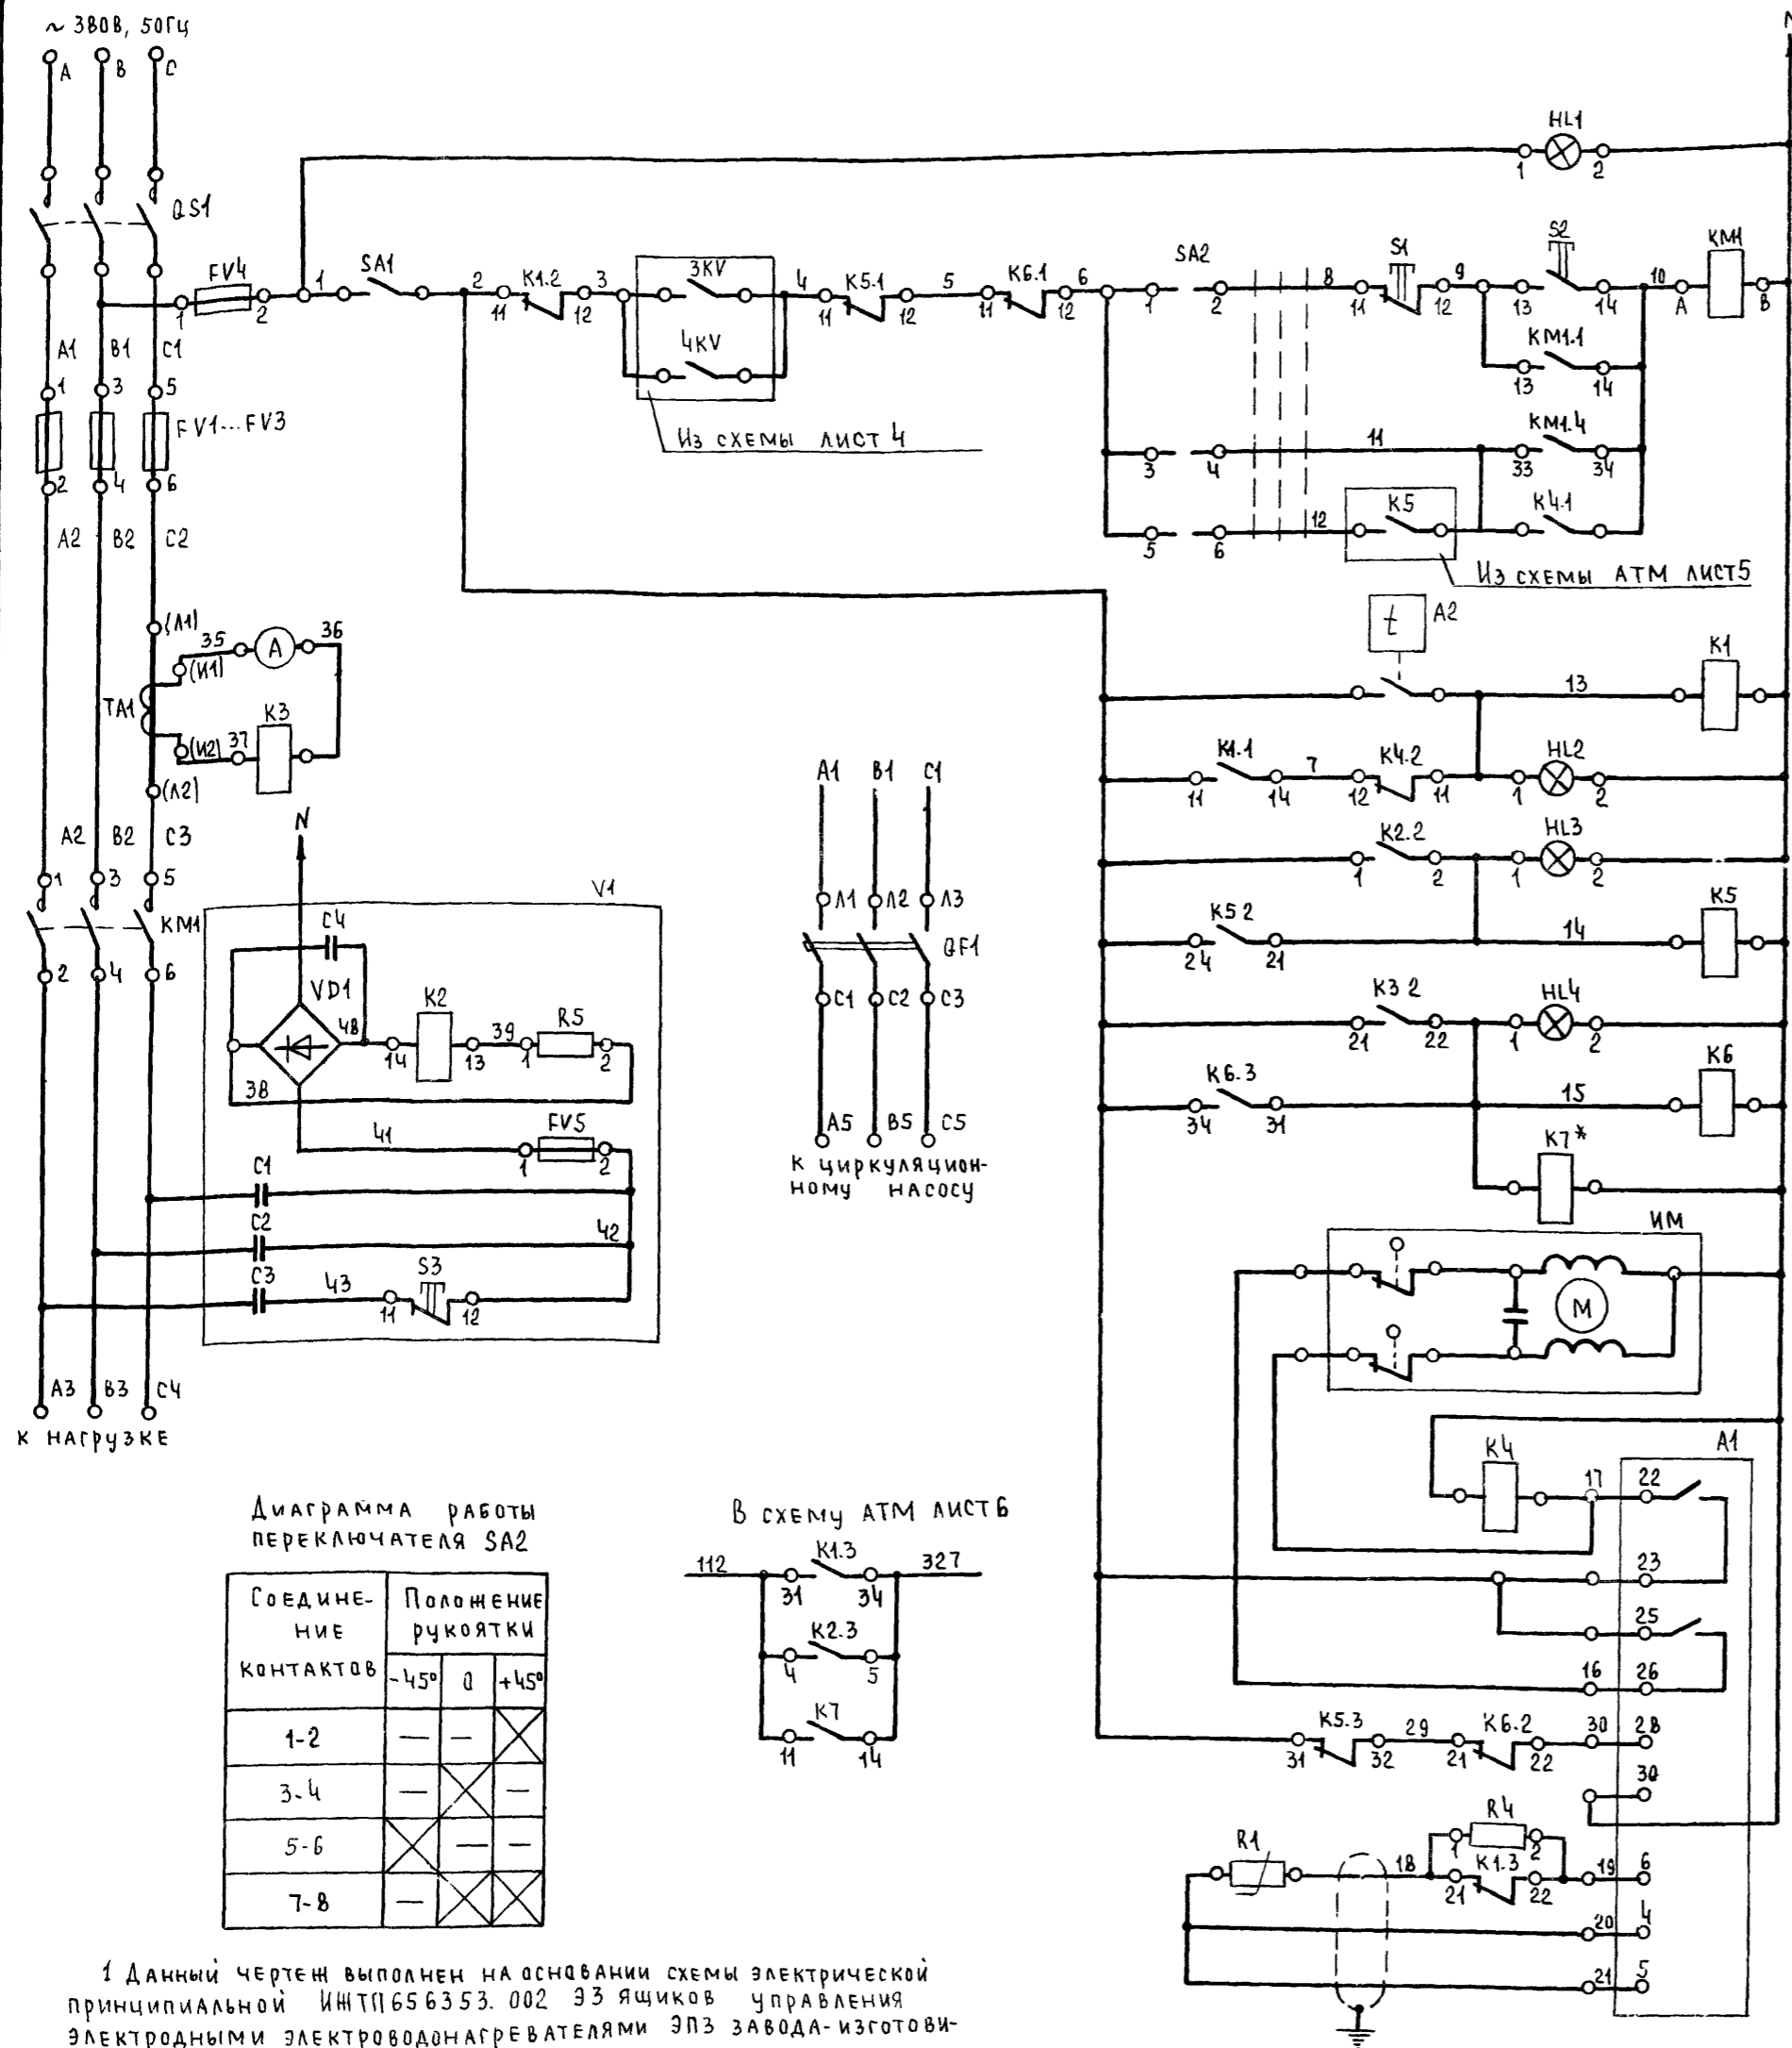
~ 380В, 50Гц

A B C

QS1

FV4

1 2

1

SA1

2

K1.2

3

11 12

3KV

4KV

4

K5.1

5

11 12

K6.1

6

11 12

SA2

1 2

8

S1

9

11 12

S2

13 14

KM1

10

A B

KM1.1

13 14

KM1.4

33 34

11

3 4

K5

12

5 6

K4.1

Из схемы лист 4

Из схемы АТМ лист5

HL1

1 2

A1 B1 C1

1 3 5

FV1...FV3

2 4 6

A2 B2 C2

(Л1)

35 A 36

(И1)

TA1

K3

(И2) 37

(Л2)

A2 B2 C3

1 3 5

KM1

2 4 6

N

V1

C4

VD1

48

K2

14 13

39

R5

1 2

38

41

FV5

1 2

C1

C2

42

C3

43

S3

11 12

A3 B3 C4

к нагрузке

A1 B1 C1

Л1 Л2 Л3

QF1

C1 C2 C3

A5 B5 C5

к циркуляционному насосу

t A2

K1

13

K1.1

7

K4.2

11 14 12 11

HL2

1 2

K2.2

1 2

HL3

1 2

K5 2

24 21

14

K5

K3 2

21 22

HL4

1 2

K6.3

34 31

15

K6

K7*

ИМ

M

K4

A1

17

22

23

25

16 26

K5.3

29

K6.2

30

28

31 32 21 22

30

R4

R1

18

1 2

K1.3

19 6

21 22

20 4

21 5

Диаграмма работы переключателя SA2

| Соединение контактов | Положение рукоятки -45° | 0 | +45° |
|---|---|---|---|
| 1-2 | — | — | X |
| 3-4 | — | X | — |
| 5-6 | X | — | — |
| 7-8 | — | X | X |

В схему АТМ лист6

112

K1.3

327

31 34

K2.3

4 5

K7

11 14

1 Данный чертеж выполнен на основании схемы электрической принципиальной ИЖТП656353. 002 Э3 ящиков управления электродными электроводонагревателями ЭПЗ завода-изготови-